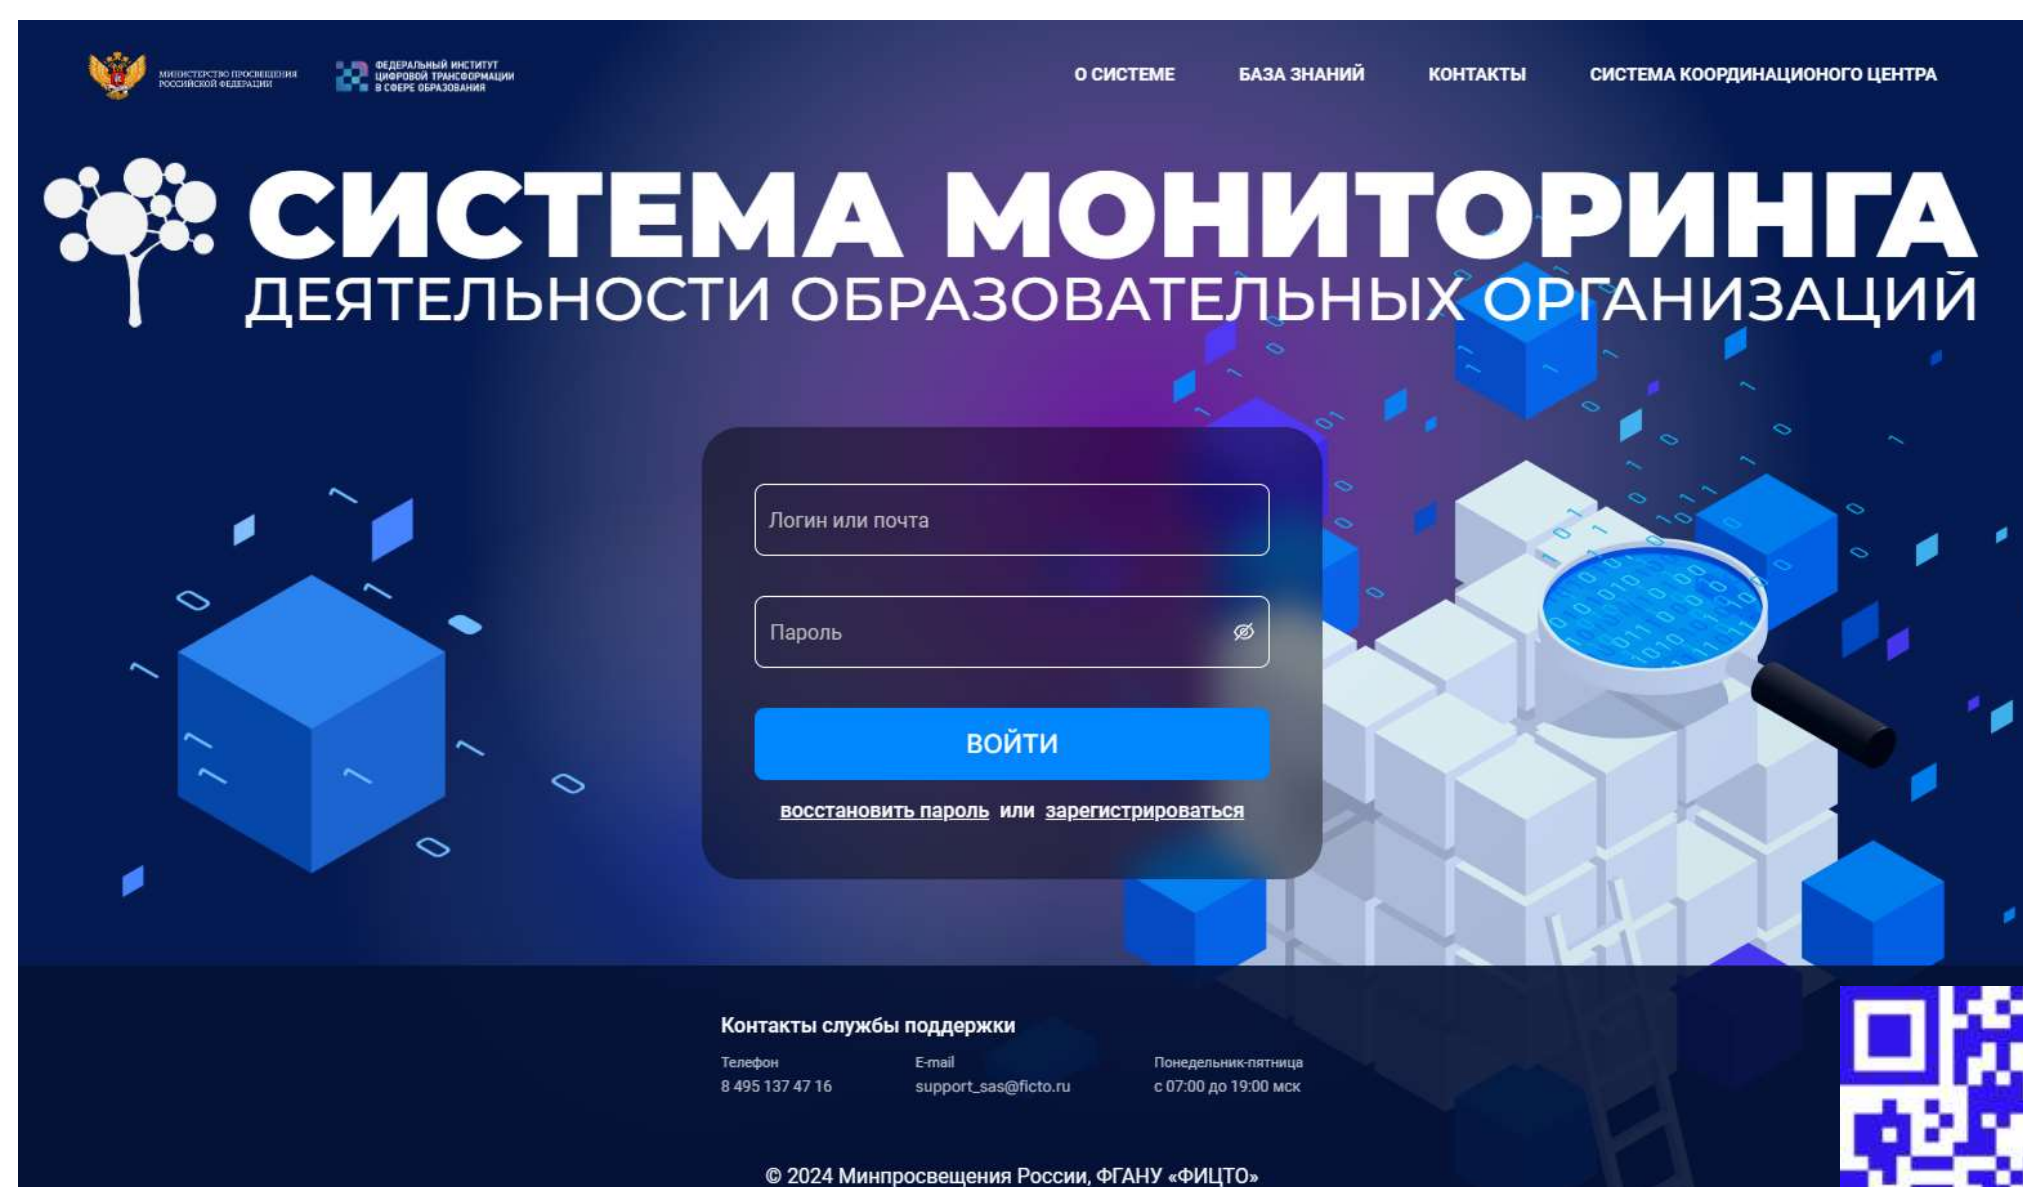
МИНИСТЕРСТВО ПРОСВЕЩЕНИЯ РОССИЙСКОЙ ФЕДЕРАЦИИ

ФЕДЕРАЛЬНЫЙ ИНСТИТУТ ЦИФРОВОЙ ТРАНСФОРМАЦИИ В СФЕРЕ ОБРАЗОВАНИЯ

О СИСТЕМЕ БАЗА ЗНАНИЙ КОНТАКТЫ СИСТЕМА КООРДИНАЦИОНОГО ЦЕНТРА

СИСТЕМА МОНИТОРИНГА
ДЕЯТЕЛЬНОСТИ ОБРАЗОВАТЕЛЬНЫХ ОРГАНИЗАЦИЙ

Логин или почта

Пароль

ВОЙТИ

восстановить пароль или зарегистрироваться

Контакты службы поддержки

Телефон
8 495 137 47 16

E-mail
support_sas@ficto.ru

Понедельник-пятница
с 07:00 до 19:00 мск

© 2024 Минпросвещения России, ФГАНУ «ФИЦТО»